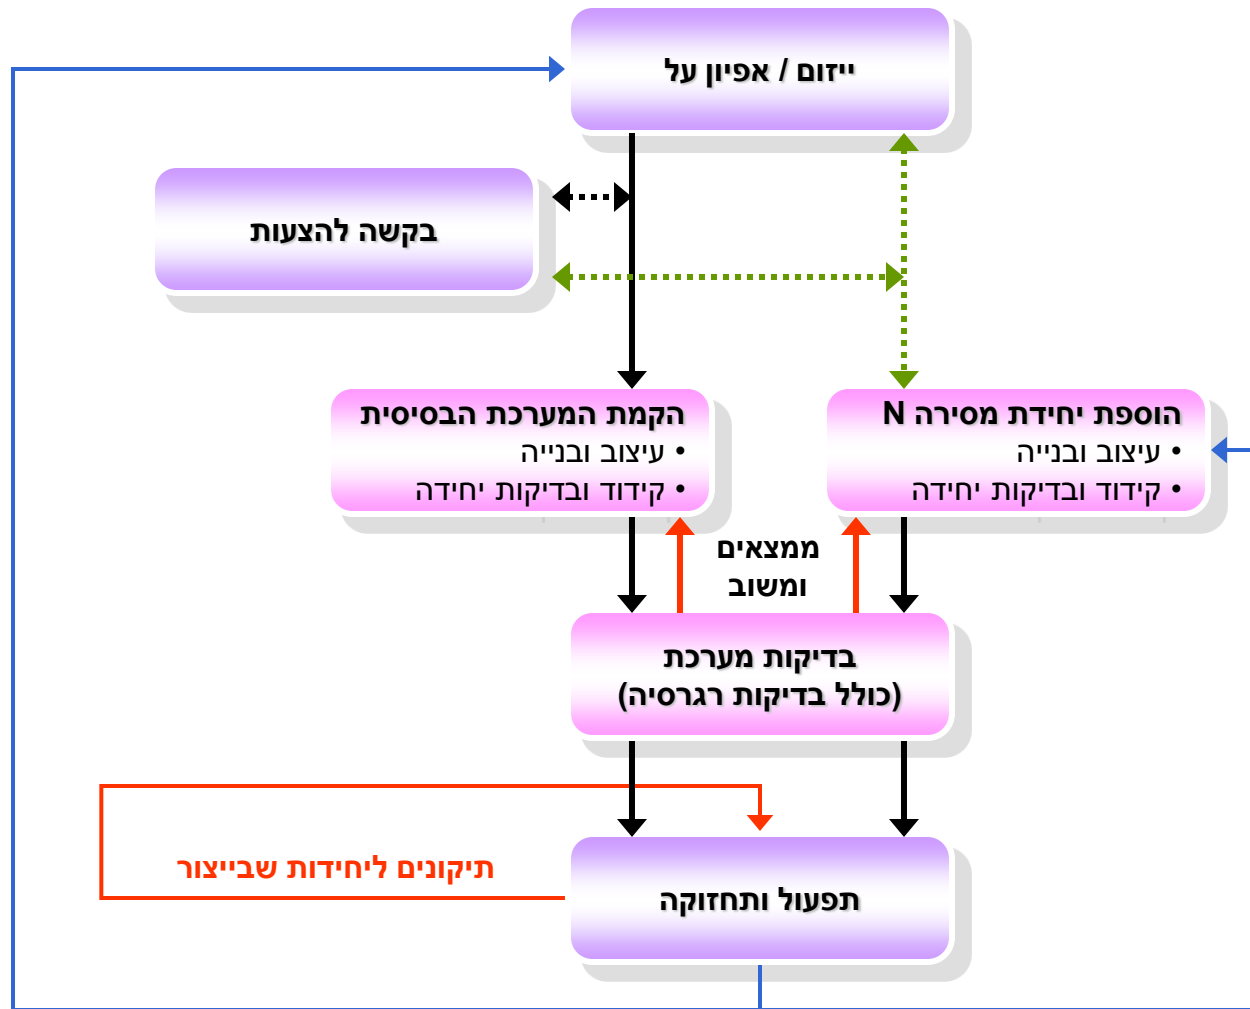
ייזום / אפיון על

בקשה להצעות

הקמת המערכת הבסיסית
• עיצוב ובנייה
• קידוד ובדיקות יחידה

הוספת יחידת מסירה N
• עיצוב ובנייה
• קידוד ובדיקות יחידה

ממצאים ומשוב

בדיקות מערכת
(כולל בדיקות רגרסיה)

תיקונים ליחידות שבייצור

תפעול ותחזוקה